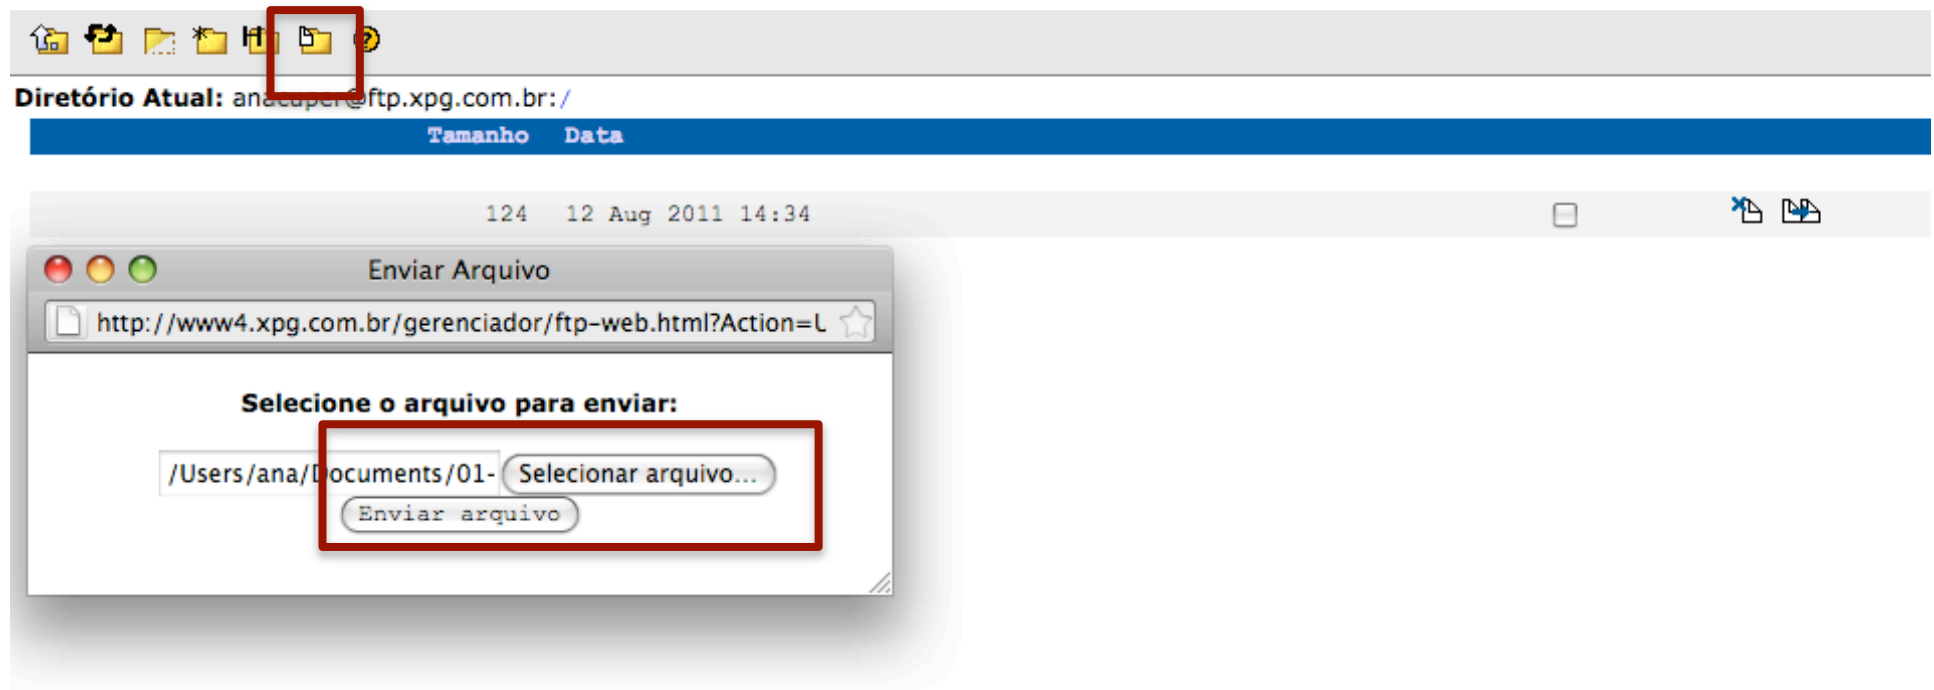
Diretório Atual: an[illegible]@ftp.xpg.com.br:/

Tamanho Data

124 12 Aug 2011 14:34

Enviar Arquivo

http://www4.xpg.com.br/gerenciador/ftp-web.html?Action=L

Selecione o arquivo para enviar:

/Users/ana/Documents/01- Selecionar arquivo...

Enviar arquivo